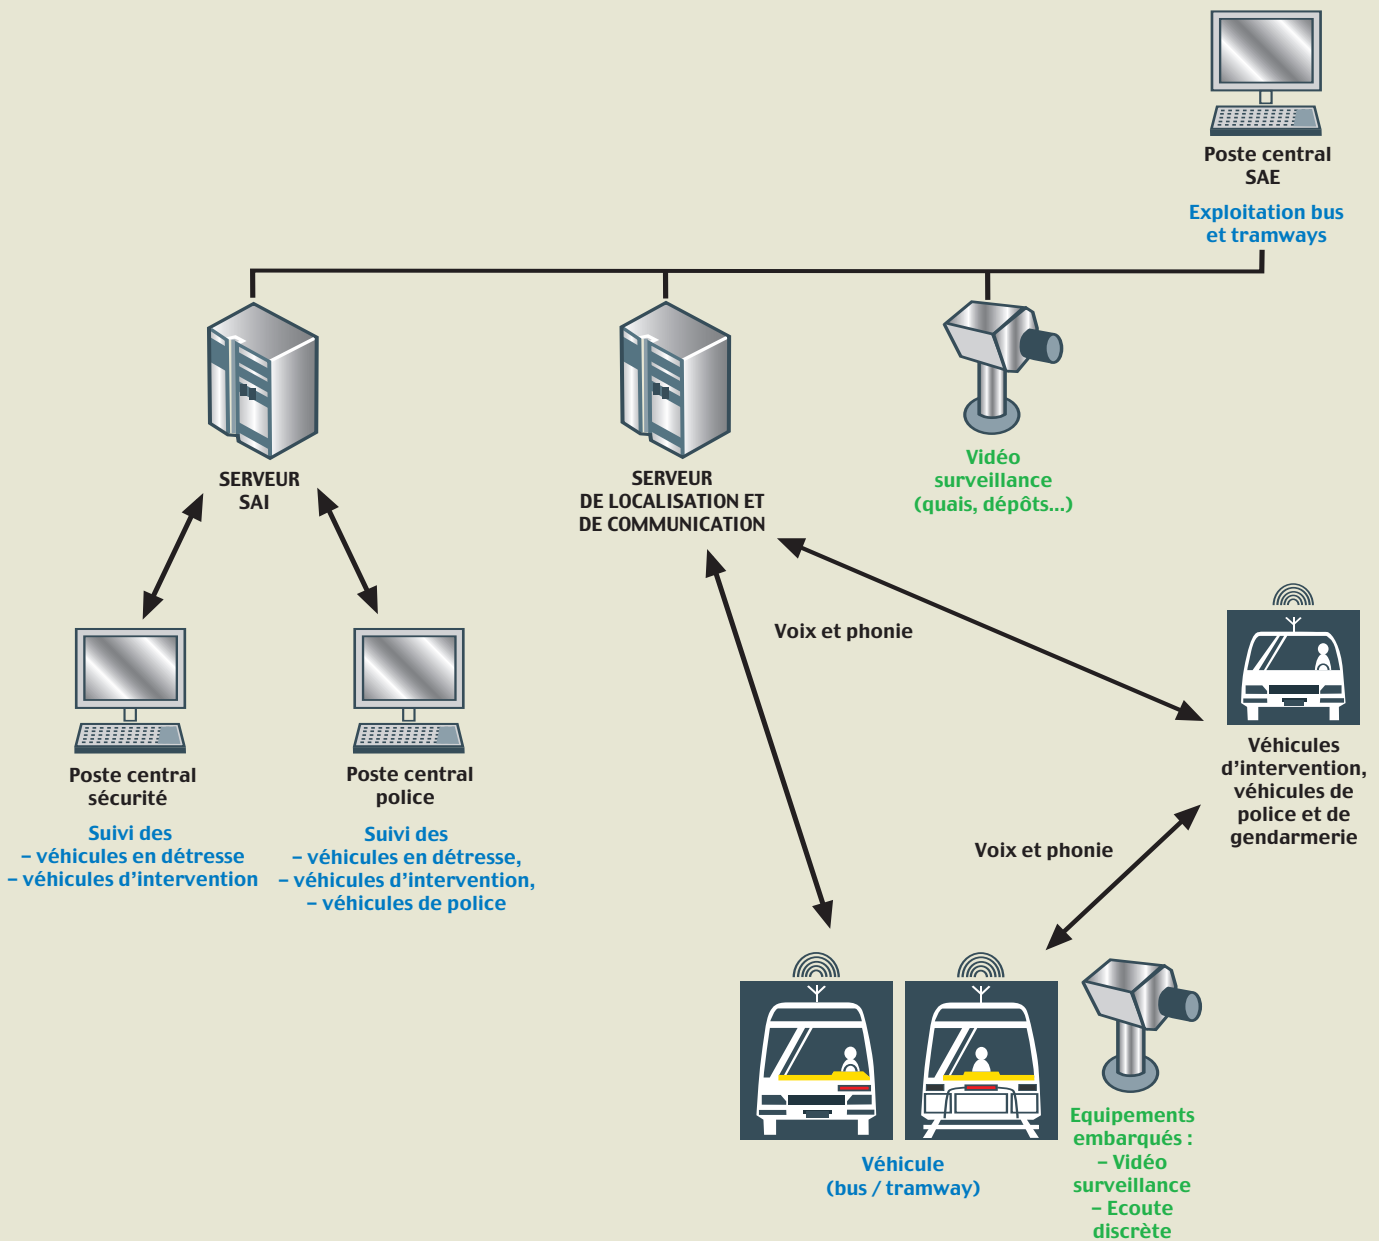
Poste central SAE

Exploitation bus et tramways

SERVEUR SAI

SERVEUR DE LOCALISATION ET DE COMMUNICATION

Vidéo surveillance (quais, dépôts...)

Voix et phonie

Poste central sécurité

Suivi des
– véhicules en détresse
– véhicules d'intervention

Poste central police

Suivi des
– véhicules en détresse,
– véhicules d'intervention,
– véhicules de police

Véhicules d'intervention, véhicules de police et de gendarmerie

Voix et phonie

Véhicule (bus / tramway)

Equipements embarqués :
– Vidéo surveillance
– Ecoute discrète